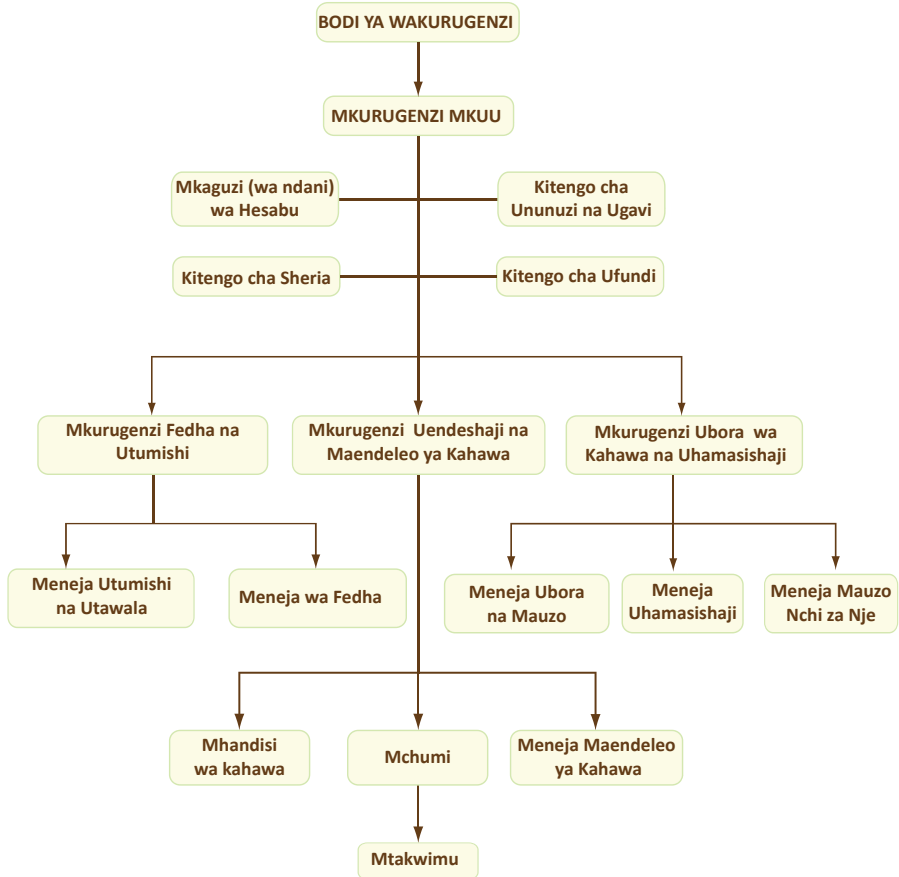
BODI YA WAKURUGENZI

MKURUGENZI MKUU

Mkaguzi (wa ndani) wa Hesabu

Kitengo cha Ununuzi na Ugavi

Kitengo cha Sheria

Kitengo cha Ufundi

Mkurugenzi Fedha na Utumishi

Mkurugenzi Uendeshaji na Maendeleo ya Kahawa

Mkurugenzi Ubora wa Kahawa na Uhamasishaji

Meneja Utumishi na Utawala

Meneja wa Fedha

Meneja Ubora na Mauzo

Meneja Uhamasishaji

Meneja Mauzo Nchi za Nje

Mhandisi wa kahawa

Mchumi

Meneja Maendeleo ya Kahawa

Mtakwimu